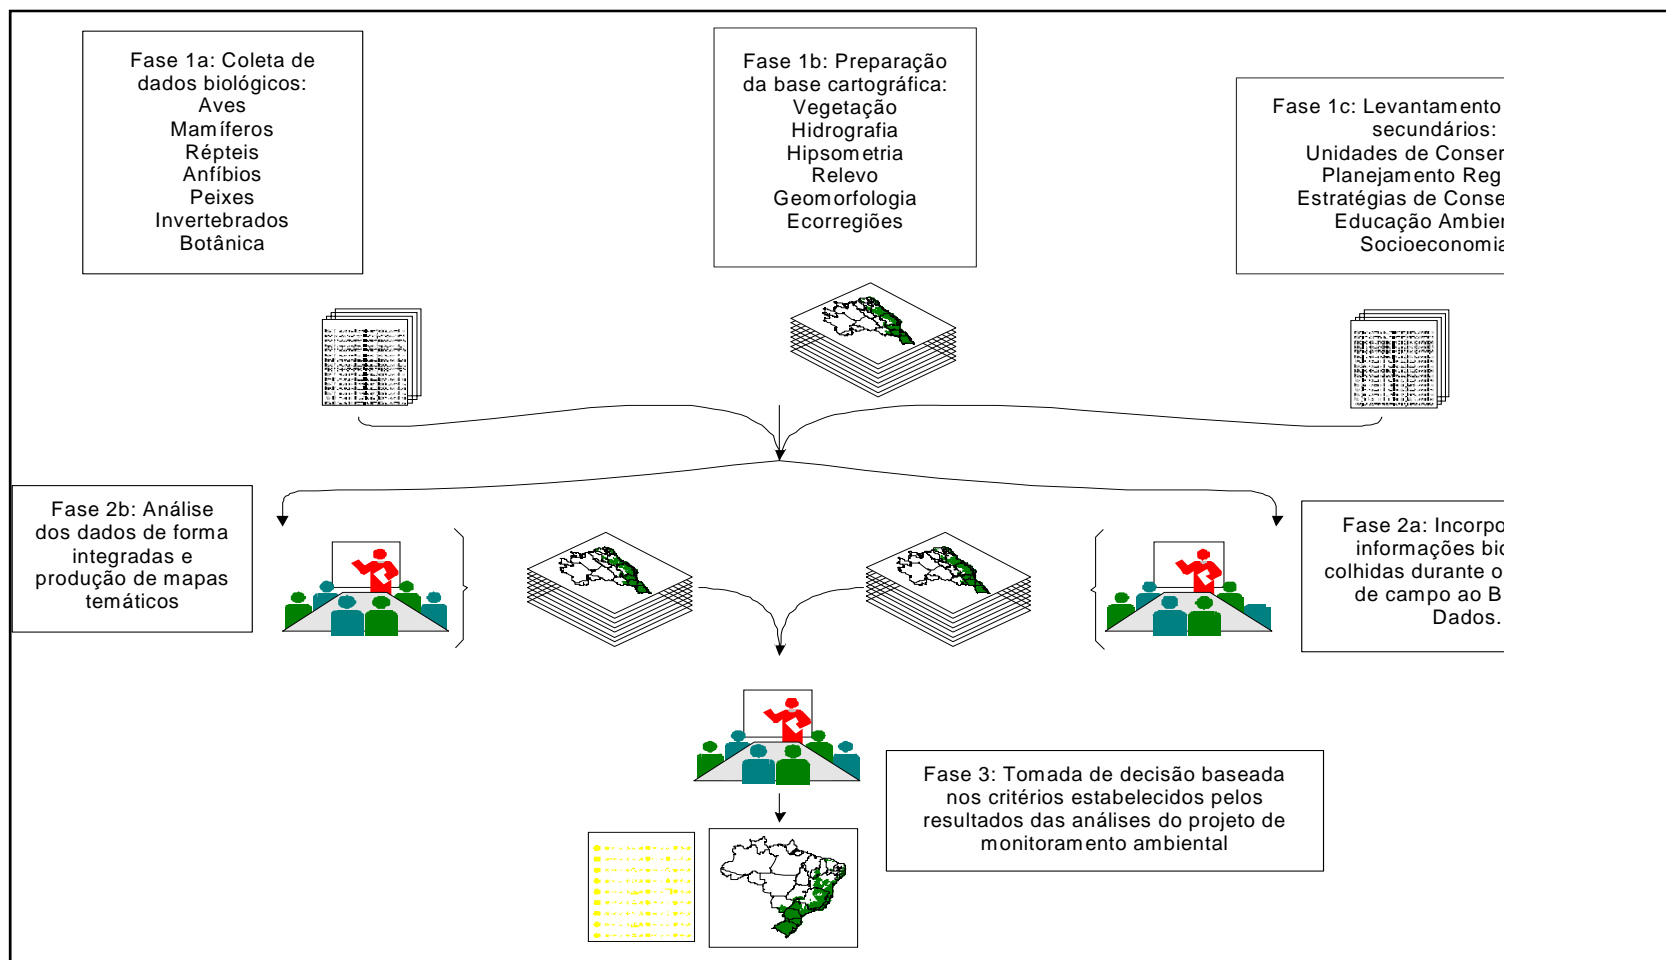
Fase 1a: Coleta de dados biológicos:
Aves
Mamíferos
Répteis
Anfíbios
Peixes
Invertebrados
Botânica

Fase 1b: Preparação da base cartográfica:
Vegetação
Hidrografia
Hipsometria
Relevo
Geomorfologia
Ecorregiões

Fase 1c: Levantamento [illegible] secundários:
Unidades de Conser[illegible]
Planejamento Reg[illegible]
Estratégias de Conse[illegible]
Educação Ambie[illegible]
Socioeconomi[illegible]

Fase 2b: Análise dos dados de forma integradas e produção de mapas temáticos

Fase 2a: Incorpo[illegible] informações bi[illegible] colhidas durante o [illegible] de campo ao B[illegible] Dados.

Fase 3: Tomada de decisão baseada nos critérios estabelecidos pelos resultados das análises do projeto de monitoramento ambiental